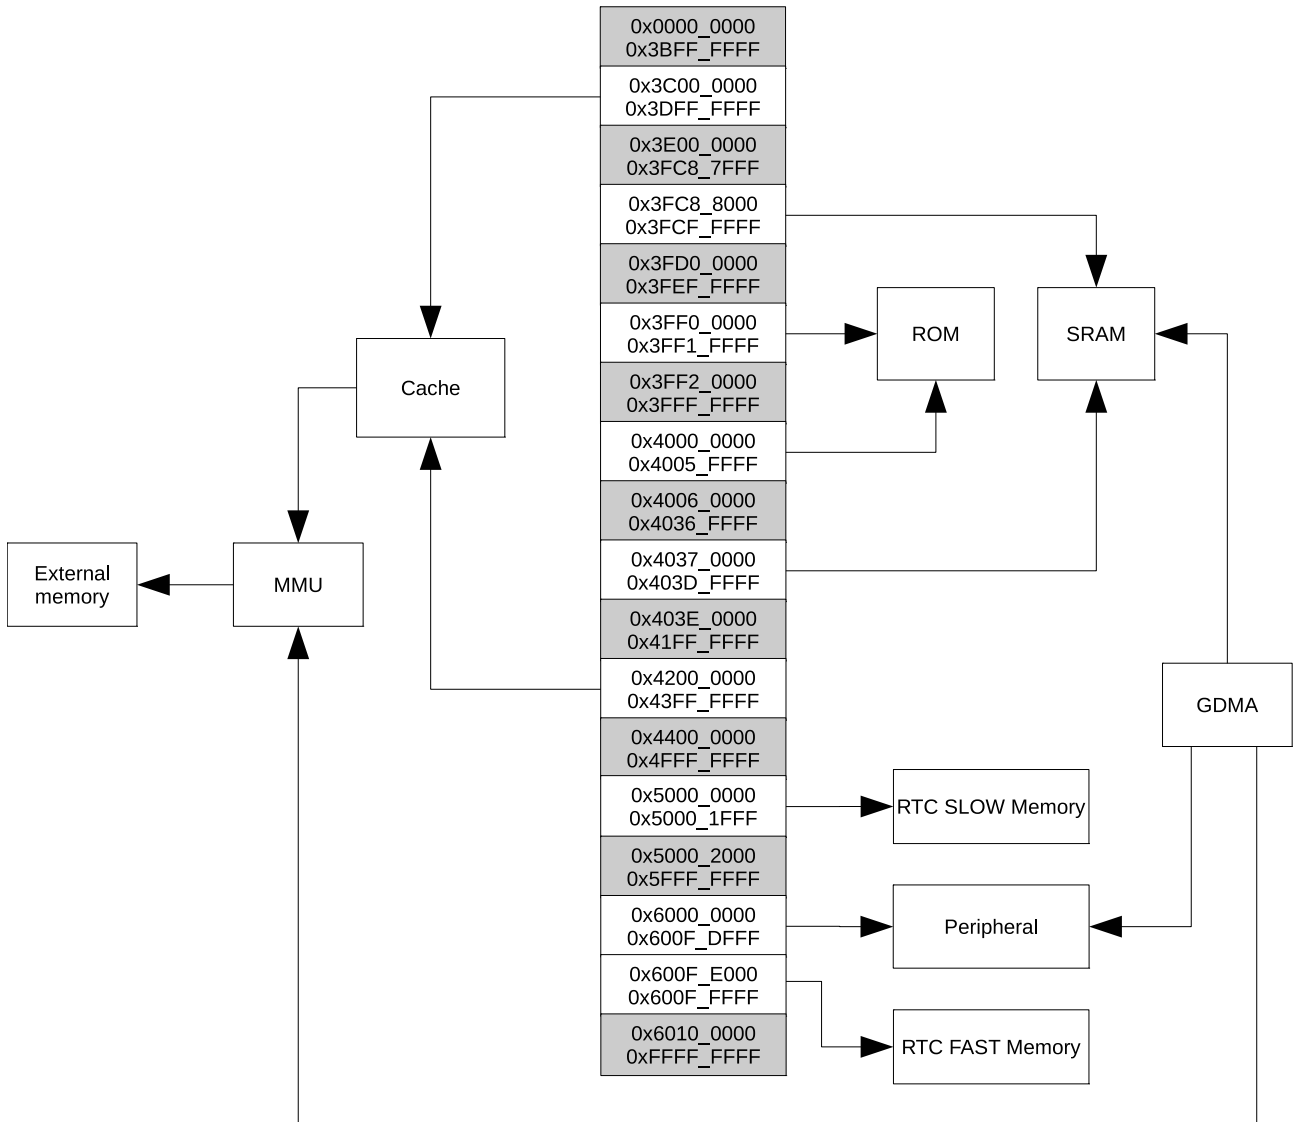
0x0000_0000
0x3BFF_FFFF

0x3C00_0000
0x3DFF_FFFF

0x3E00_0000
0x3FC8_7FFF

0x3FC8_8000
0x3FCF_FFFF

0x3FD0_0000
0x3FEF_FFFF

0x3FF0_0000
0x3FF1_FFFF

0x3FF2_0000
0x3FFF_FFFF

0x4000_0000
0x4005_FFFF

0x4006_0000
0x4036_FFFF

0x4037_0000
0x403D_FFFF

0x403E_0000
0x41FF_FFFF

0x4200_0000
0x43FF_FFFF

0x4400_0000
0x4FFF_FFFF

0x5000_0000
0x5000_1FFF

0x5000_2000
0x5FFF_FFFF

0x6000_0000
0x600F_DFFF

0x600F_E000
0x600F_FFFF

0x6010_0000
0xFFFF_FFFF

Cache

ROM

SRAM

External memory

MMU

GDMA

RTC SLOW Memory

Peripheral

RTC FAST Memory